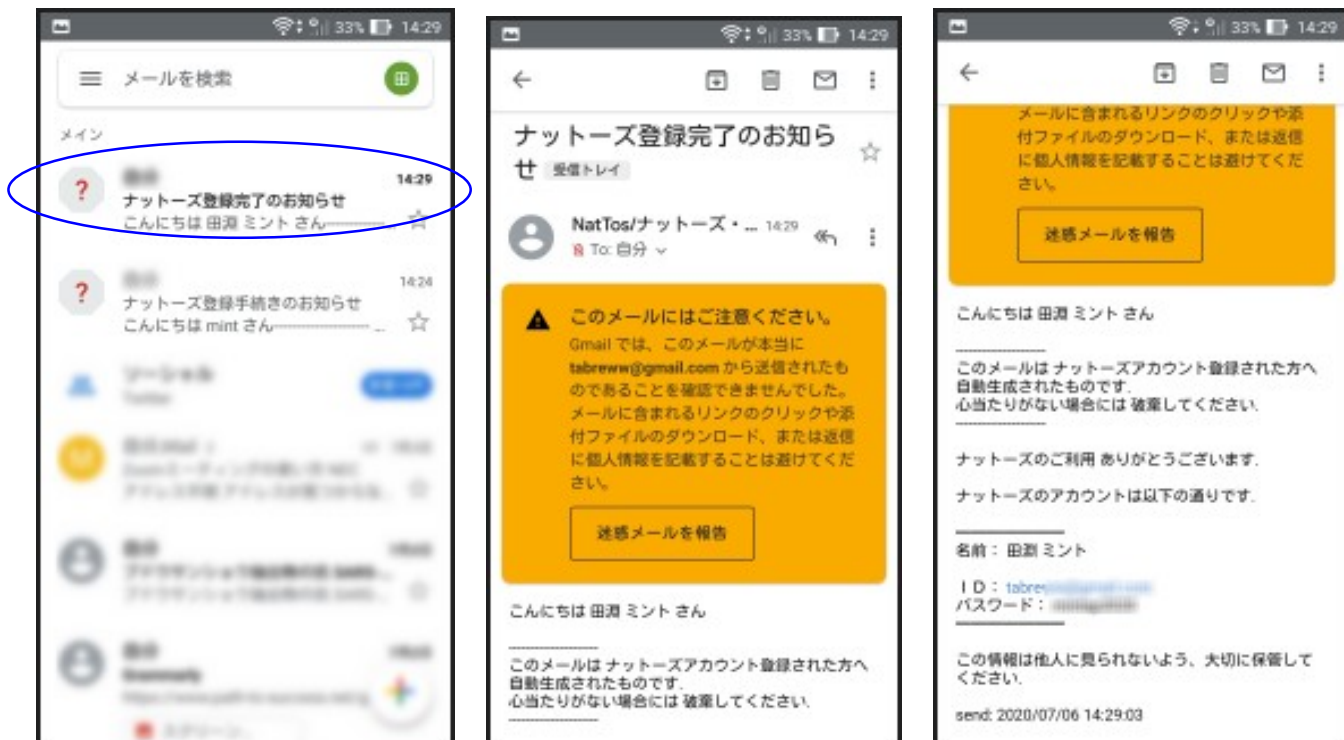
33% 14:29

メールを検索

メイン

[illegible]
ナットーズ登録完了のお知らせ
こんにちは 田淵 ミント さん
14:29

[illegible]
ナットーズ登録手続きのお知らせ
こんにちは mint さん
14:24

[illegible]

33% 14:29

ナットーズ登録完了のお知らせ 受信トレイ

NatTos/ナットーズ・... 14:29
To: 自分

このメールにはご注意ください。
Gmail では、このメールが本当に tabreww@gmail.com から送信されたものであることを確認できませんでした。メールに含まれるリンクのクリックや添付ファイルのダウンロード、または返信に個人情報を記載することは避けてください。

迷惑メールを報告

こんにちは 田淵 ミント さん

このメールは ナットーズアカウント登録された方へ自動生成されたものです.
心当たりがない場合には 破棄してください.

33% 14:29

メールに含まれるリンクのクリックや添付ファイルのダウンロード、または返信に個人情報を記載することは避けてください。

迷惑メールを報告

こんにちは 田淵 ミント さん

このメールは ナットーズアカウント登録された方へ自動生成されたものです.
心当たりがない場合には 破棄してください.

ナットーズのご利用 ありがとうございます.

ナットーズのアカウントは以下の通りです.

名前: 田淵 ミント

ＩＤ: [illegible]
パスワード: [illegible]

この情報は他人に見られないよう、大切に保管してください.

send: 2020/07/06 14:29:03